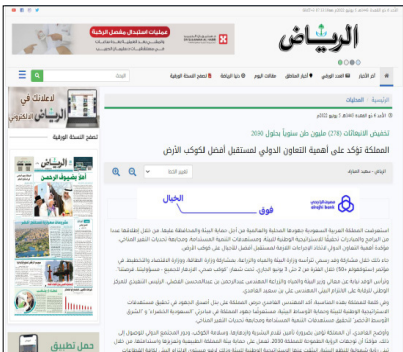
الرياض

عمليات استبدال مفصل الركبة

أخر الأخبار | العدد اليومي | أخبار المناطق | مقالات اليوم | دنيا الرياض | تصفح النسخة الورقية

البحث

الرئيسية > المحليات

تخفيض الانبعاثات (278) مليون طن سنوياً بحلول 2030

المملكة تؤكد على أهمية التعاون الدولي لمستقبل أفضل لكوكب الأرض

الرياض - سعود المزيد

تغيير الخط

فوق الخيال

alrajhi bank

تصفح النسخة الورقية

لاعلانك في الرياض

أهلاً برمضان

حمل تطبيق